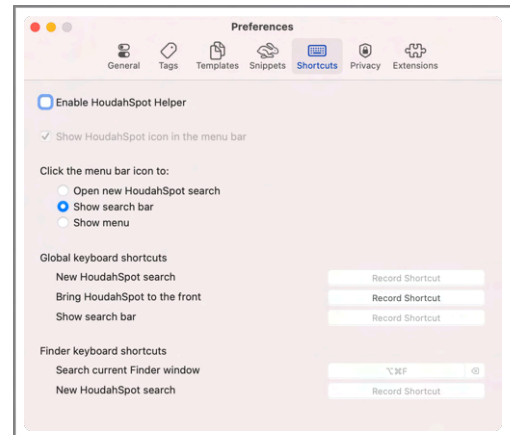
Preferences

General Tags Templates Snippets Shortcuts Privacy Extensions

Enable HoudahSpot Helper

Show HoudahSpot icon in the menu bar

Click the menu bar icon to:

Open new HoudahSpot search

Show search bar

Show menu

Global keyboard shortcuts

New HoudahSpot search | Record Shortcut

Bring HoudahSpot to the front | Record Shortcut

Show search bar | Record Shortcut

Finder keyboard shortcuts

Search current Finder window | ⌥⌘F

New HoudahSpot search | Record Shortcut